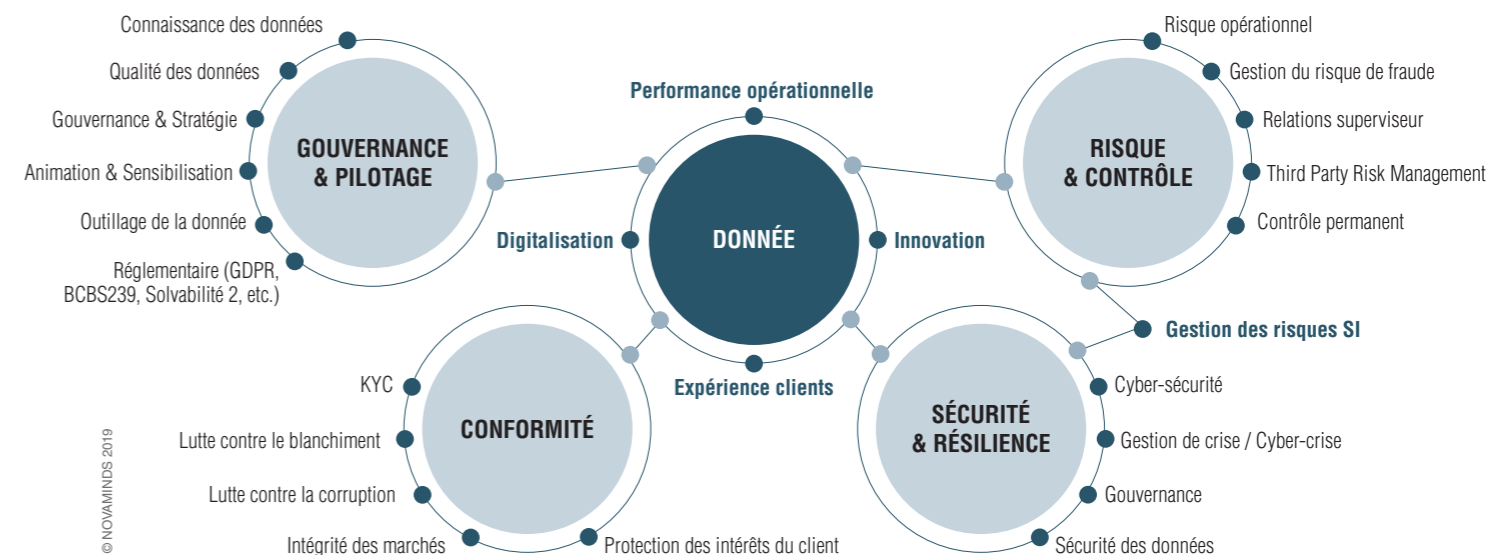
Connaissance des données
Qualité des données
Gouvernance & Stratégie
Animation & Sensibilisation
Outillage de la donnée
Réglementaire (GDPR, BCBS239, Solvabilité 2, etc.)

GOUVERNANCE & PILOTAGE

Performance opérationnelle
Digitalisation
DONNÉE
Innovation
Expérience clients

Risque opérationnel
Gestion du risque de fraude
Relations superviseur
Third Party Risk Management
Contrôle permanent

RISQUE & CONTRÔLE

Gestion des risques SI

KYC
Lutte contre le blanchiment
Lutte contre la corruption
Intégrité des marchés
Protection des intérêts du client

CONFORMITÉ

Cyber-sécurité
Gestion de crise / Cyber-crise
Gouvernance
Sécurité des données

SÉCURITÉ & RÉSILIENCE

© NOVAMINDS 2019